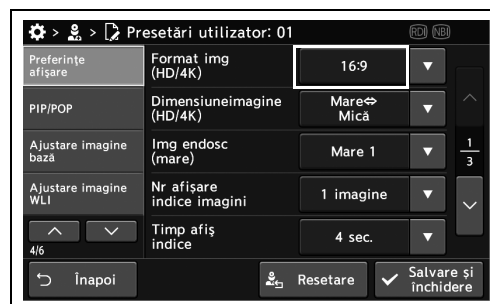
> > Presetări utilizator: 01

RDI NBI

Preferințe afișare

PIP/POP

Ajustare imagine bază

Ajustare imagine WLI

4/6

Format img (HD/4K)

16:9

Dimensiuneimagine (HD/4K)

Mare⇔Mică

Img endosc (mare)

Mare 1

Nr afișare indice imagini

1 imagine

Timp afiș indice

4 sec.

$\frac{1}{3}$

Înapoi

Resetare

Salvare și închidere